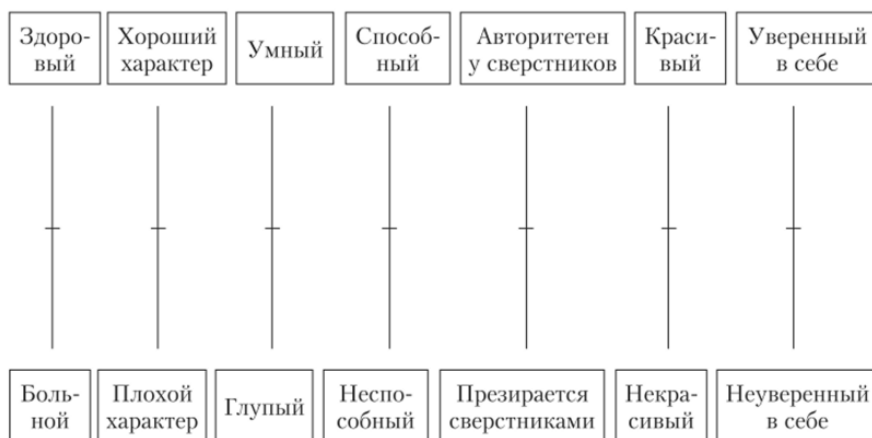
| Здоровый | Хороший характер | Умный | Способный | Авторитетен у сверстников | Красивый | Уверенный в себе |
|---|---|---|---|---|---|---|
| Больной | Плохой характер | Глупый | Неспособный | Презирается сверстниками | Некрасивый | Неуверенный в себе |